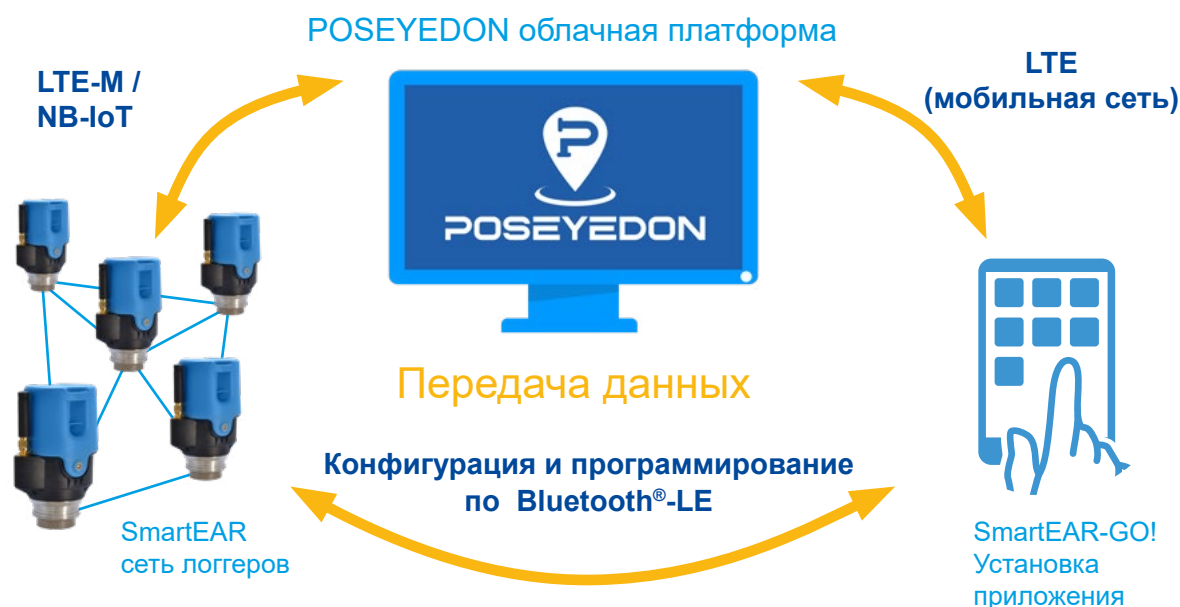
POSEYEDON облачная платформа

LTE-M / NB-IoT

LTE (мобильная сеть)

POSEYEDON

Передача данных

Конфигурация и программирование по Bluetooth®-LE

SmartEAR сеть логгеров

SmartEAR-GO! Установка приложения